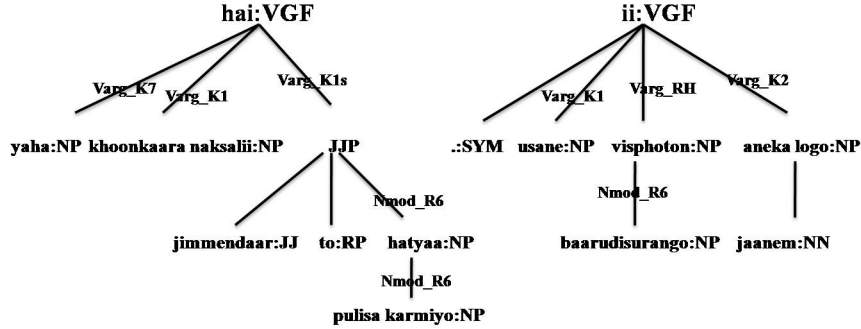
hai:VGF

Varg_K7

Varg_K1

Varg_K1s

yaha:NP

khoonkaara naksalii:NP

JJP

Nmod_R6

jimmendaar:JJ

to:RP

hatyaa:NP

Nmod_R6

pulisa karmiyo:NP

ii:VGF

Varg_K1

Varg_RH

Varg_K2

.:SYM

usane:NP

visphoton:NP

aneka logo:NP

Nmod_R6

baarudisurango:NP

jaanem:NN